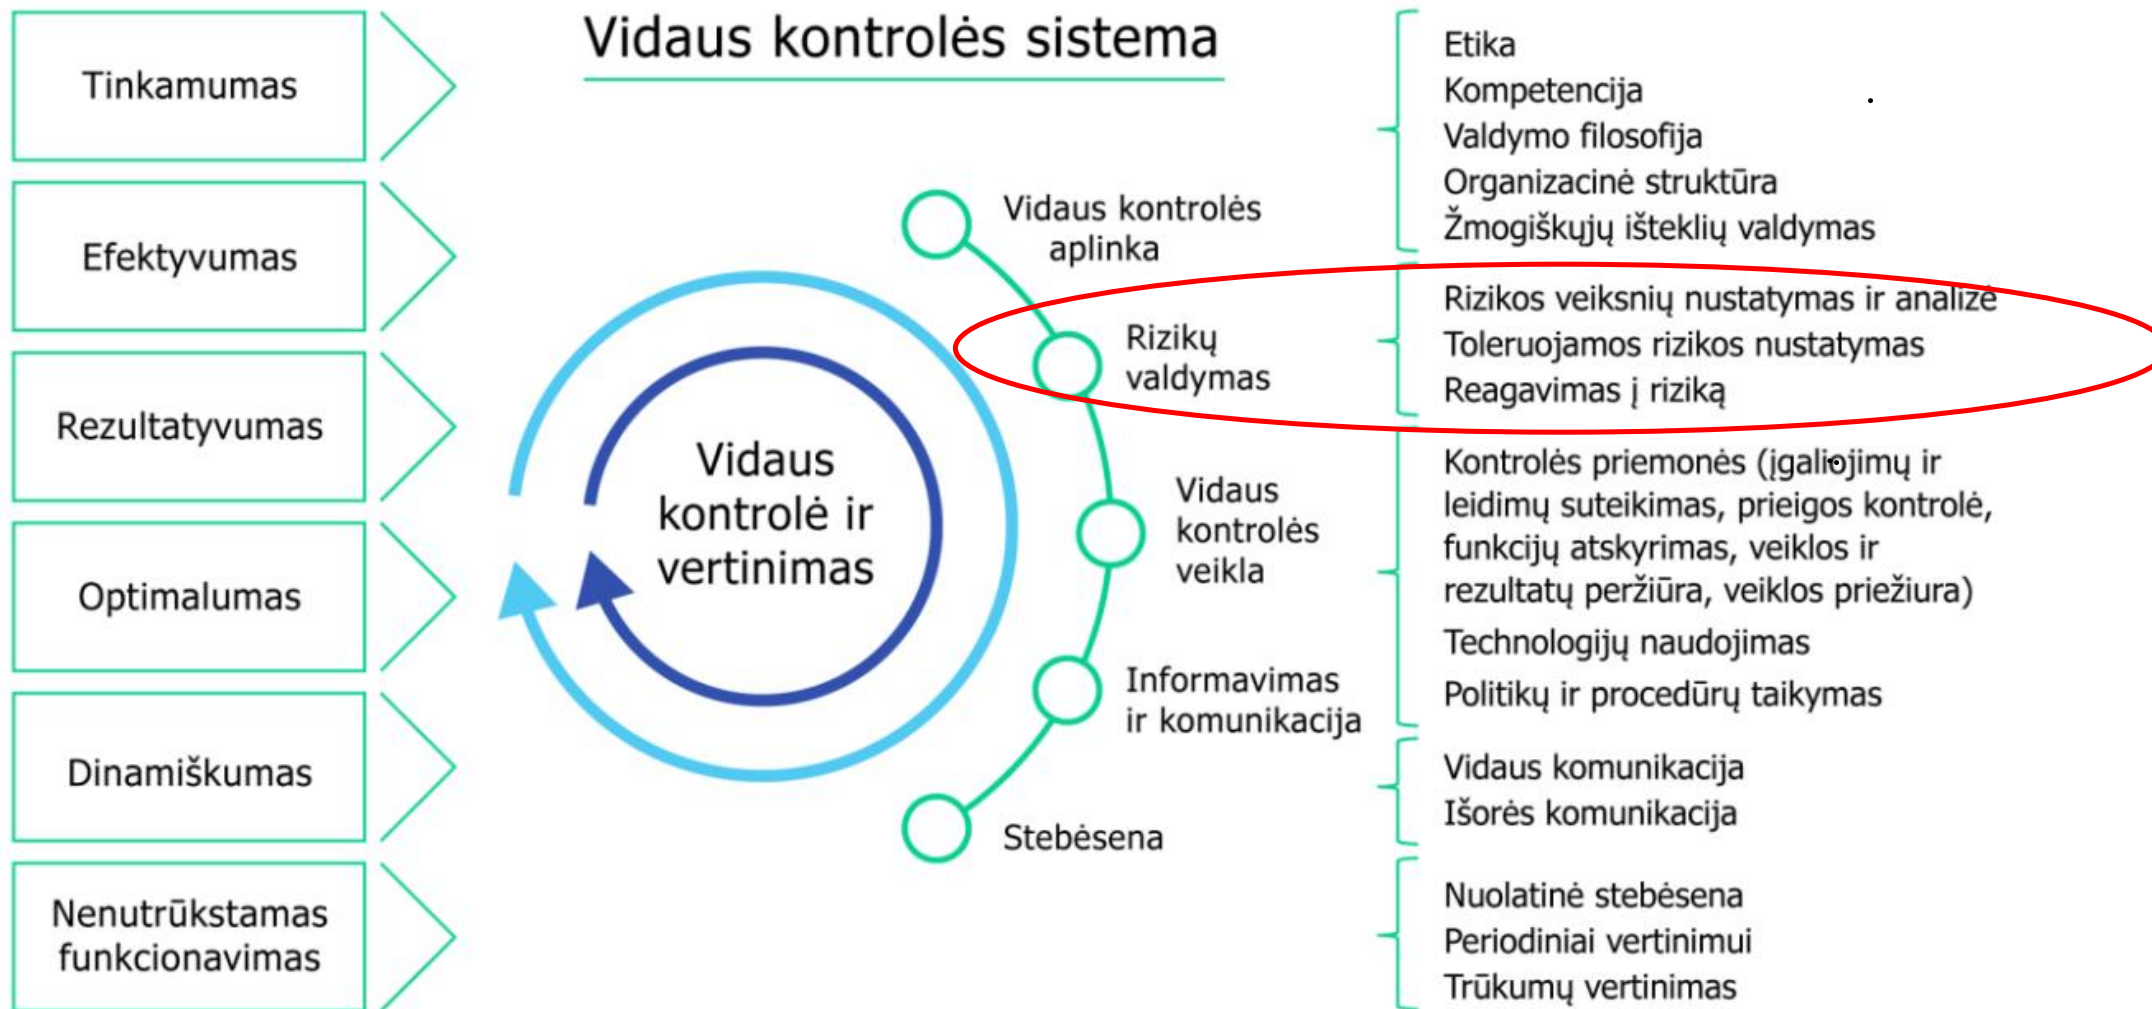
Tinkamumas

Efektyvumas

Rezultatyvumas

Optimalumas

Dinamiškumas

Nenutrūkstamas funkcionavimas

Vidaus kontrolės sistema

Vidaus kontrolė ir vertinimas

Vidaus kontrolės aplinka

Rizikų valdymas

Vidaus kontrolės veikla

Informavimas ir komunikacija

Stebėsena

Etika
Kompetencija
Valdymo filosofija
Organizacinė struktūra
Žmogiškųjų išteklių valdymas

Rizikos veiksnių nustatymas ir analizė
Toleruojamos rizikos nustatymas
Reagavimas į riziką

Kontrolės priemonės (įgaliojimų ir leidimų suteikimas, prieigos kontrolė, funkcijų atskyrimas, veiklos ir rezultatų peržiūra, veiklos priežiura)
Technologijų naudojimas
Politikų ir procedūrų taikymas

Vidaus komunikacija
Išorės komunikacija

Nuolatinė stebėsena
Periodiniai vertinimui
Trūkumų vertinimas